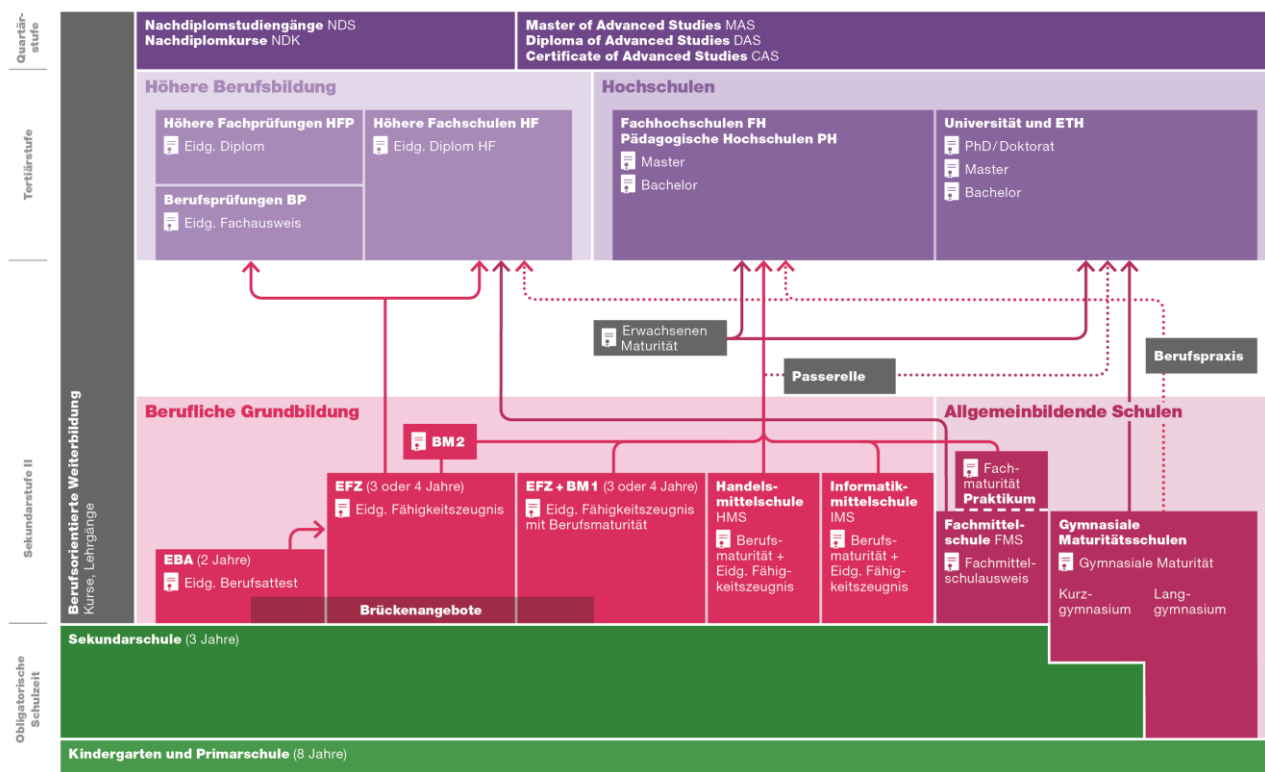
Quartärstufe

Tertiärstufe

Sekundarstufe II

Obligatorische Schulzeit

Berufsorientierte Weiterbildung
Kurse, Lehrgänge

Nachdiplomstudiengänge NDS
Nachdiplomkurse NDK

Master of Advanced Studies MAS
Diploma of Advanced Studies DAS
Certificate of Advanced Studies CAS

Höhere Berufsbildung

Höhere Fachprüfungen HFP
Eidg. Diplom

Berufsprüfungen BP
Eidg. Fachausweis

Höhere Fachschulen HF
Eidg. Diplom HF

Hochschulen

Fachhochschulen FH
Pädagogische Hochschulen PH
Master
Bachelor

Universität und ETH
PhD/Doktorat
Master
Bachelor

Erwachsenen Maturität

Passerelle

Berufspraxis

Berufliche Grundbildung

BM2

EFZ (3 oder 4 Jahre)
Eidg. Fähigkeitszeugnis

EFZ + BM1 (3 oder 4 Jahre)
Eidg. Fähigkeitszeugnis mit Berufsmaturität

Handelsmittelschule HMS
Berufsmaturität + Eidg. Fähigkeitszeugnis

Informatikmittelschule IMS
Berufsmaturität + Eidg. Fähigkeitszeugnis

EBA (2 Jahre)
Eidg. Berufsattest

Brückenangebote

Allgemeinbildende Schulen

Fachmaturität
Praktikum

Fachmittelschule FMS
Fachmittelschulausweis

Gymnasiale Maturitätsschulen
Gymnasiale Maturität
Kurzgymnasium
Langgymnasium

Sekundarschule (3 Jahre)

Kindergarten und Primarschule (8 Jahre)